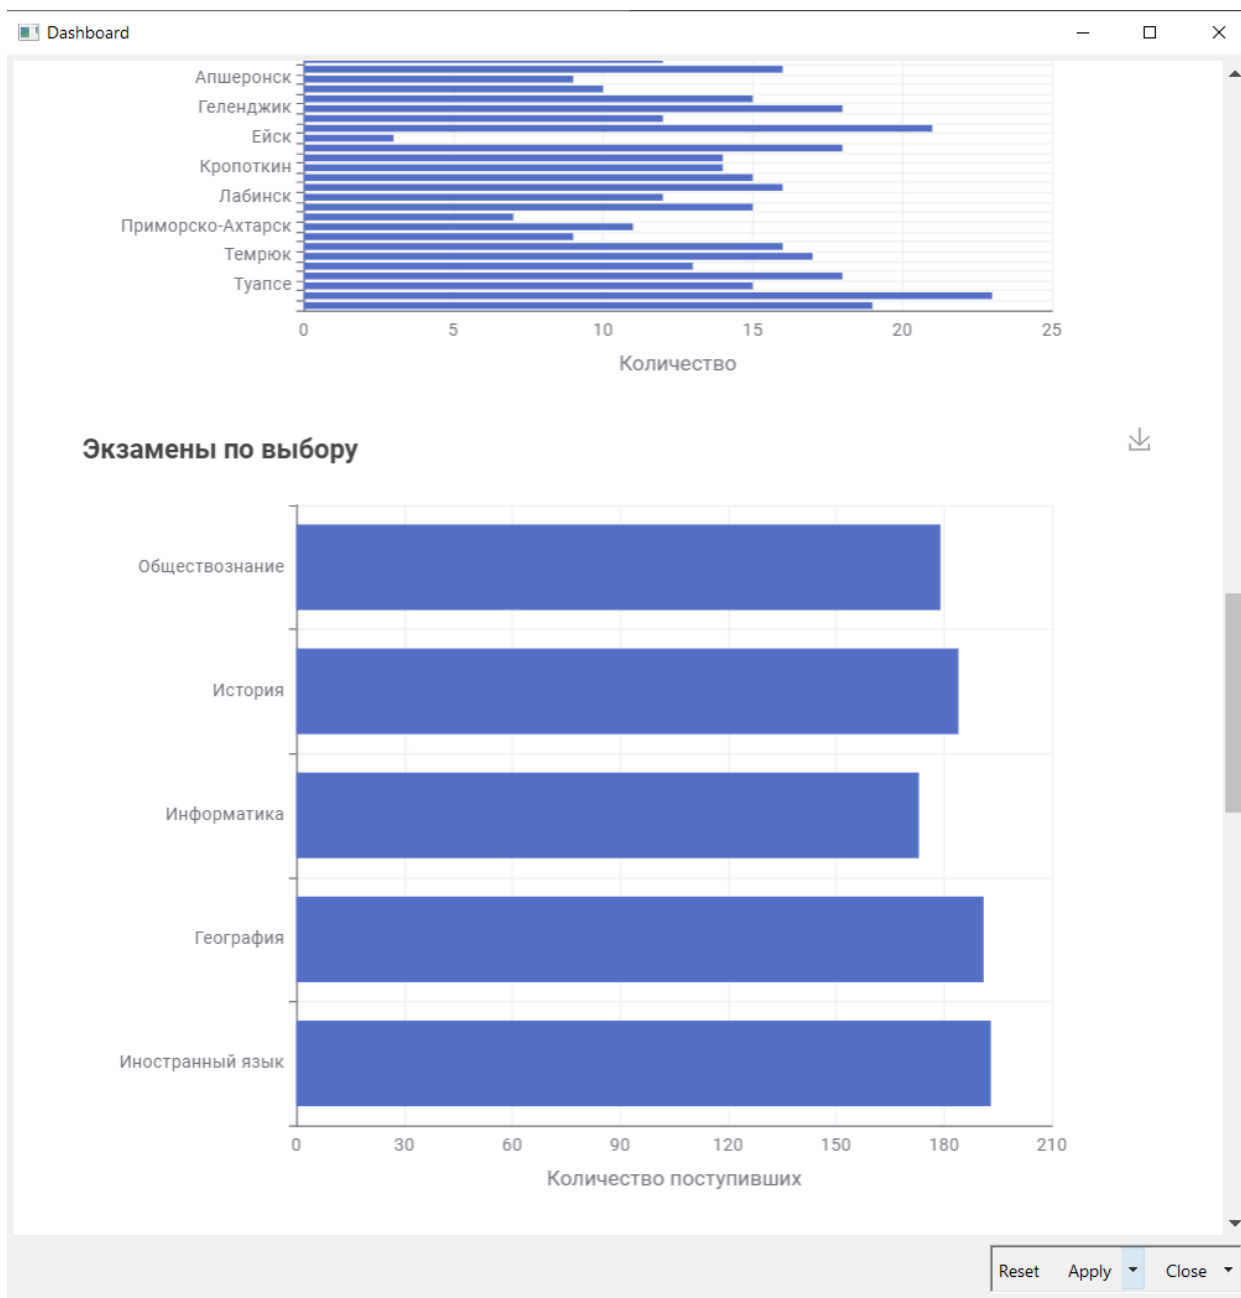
Dashboard

Апшеронск
Геленджик
Ейск
Кропоткин
Лабинск
Приморско-Ахтарск
Темрюк
Туапсе

0 5 10 15 20 25

Количество

Экзамены по выбору

Обществознание
История
Информатика
География
Иностранный язык

0 30 60 90 120 150 180 210

Количество поступивших

Reset Apply Close